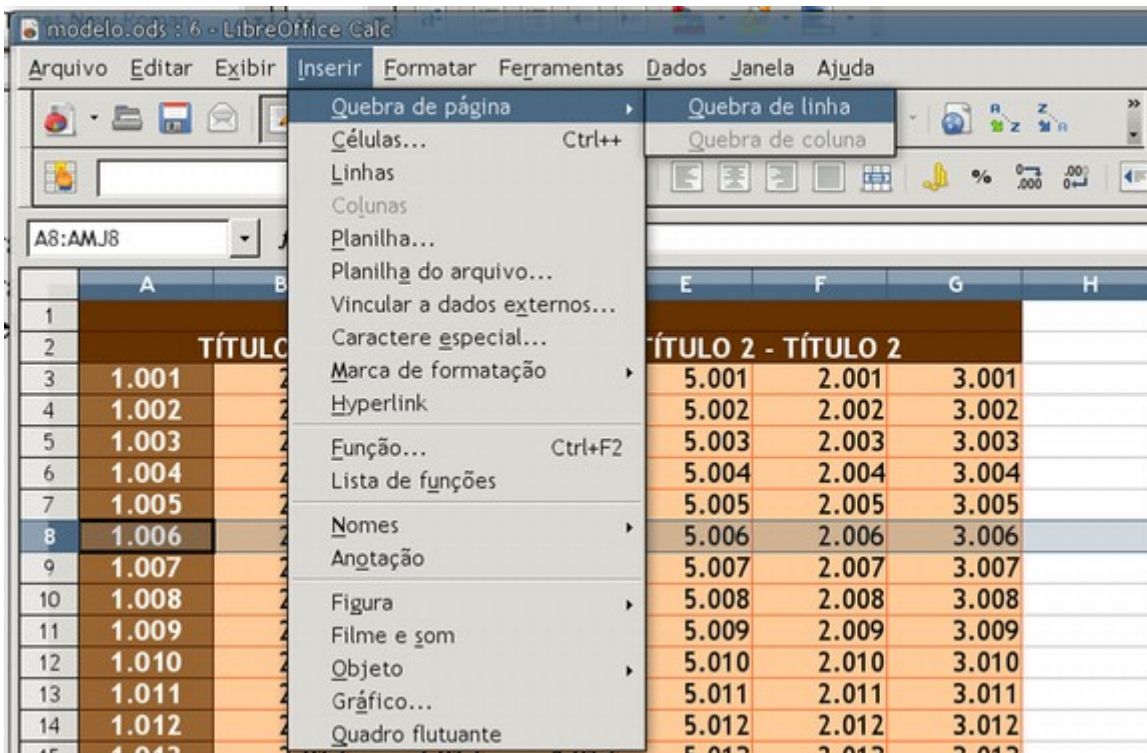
modelo.ods : 6 - LibreOffice Calc

Arquivo Editar Exibir Inserir Formatar Ferramentas Dados Janela Ajuda

Quebra de página
Células... Ctrl++
Linhas
Colunas
Planilha...
Planilha do arquivo...
Vincular a dados externos...
Caractere especial...
Marca de formatação
Hyperlink
Função... Ctrl+F2
Lista de funções
Nomes
Anotação
Figura
Filme e som
Objeto
Gráfico...
Quadro flutuante

Quebra de linha
Quebra de coluna

A8:AMJ8

| | A | B | E | F | G | H |
|---|---|---|---|---|---|---|
| 1 | | | | | | |
| 2 | TÍTULO | | TÍTULO 2 - TÍTULO 2 | | | |
| 3 | 1.001 | | 5.001 | 2.001 | 3.001 | |
| 4 | 1.002 | | 5.002 | 2.002 | 3.002 | |
| 5 | 1.003 | | 5.003 | 2.003 | 3.003 | |
| 6 | 1.004 | | 5.004 | 2.004 | 3.004 | |
| 7 | 1.005 | | 5.005 | 2.005 | 3.005 | |
| 8 | 1.006 | | 5.006 | 2.006 | 3.006 | |
| 9 | 1.007 | | 5.007 | 2.007 | 3.007 | |
| 10 | 1.008 | | 5.008 | 2.008 | 3.008 | |
| 11 | 1.009 | | 5.009 | 2.009 | 3.009 | |
| 12 | 1.010 | | 5.010 | 2.010 | 3.010 | |
| 13 | 1.011 | | 5.011 | 2.011 | 3.011 | |
| 14 | 1.012 | | 5.012 | 2.012 | 3.012 | |